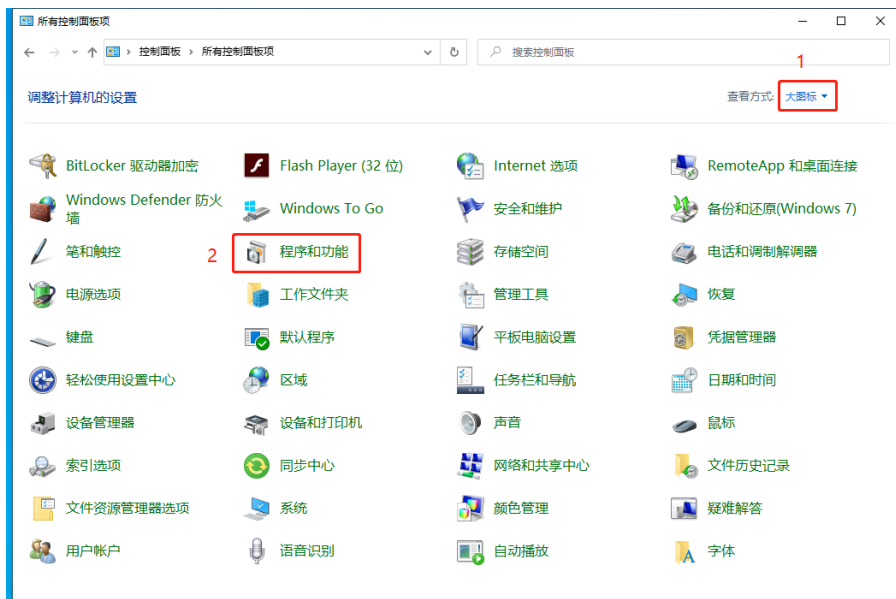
所有控制面板项

控制面板 > 所有控制面板项

搜索控制面板

调整计算机的设置

查看方式: 大图标 ▾

1

BitLocker 驱动器加密
Flash Player (32 位)
Internet 选项
RemoteApp 和桌面连接
Windows Defender 防火墙
Windows To Go
安全和维护
备份和还原(Windows 7)
笔和触控
2
程序和功能
存储空间
电话和调制解调器
电源选项
工作文件夹
管理工具
恢复
键盘
默认程序
平板电脑设置
凭据管理器
轻松使用设置中心
区域
任务栏和导航
日期和时间
设备管理器
设备和打印机
声音
鼠标
索引选项
同步中心
网络和共享中心
文件历史记录
文件资源管理器选项
系统
颜色管理
疑难解答
用户帐户
语音识别
自动播放
字体